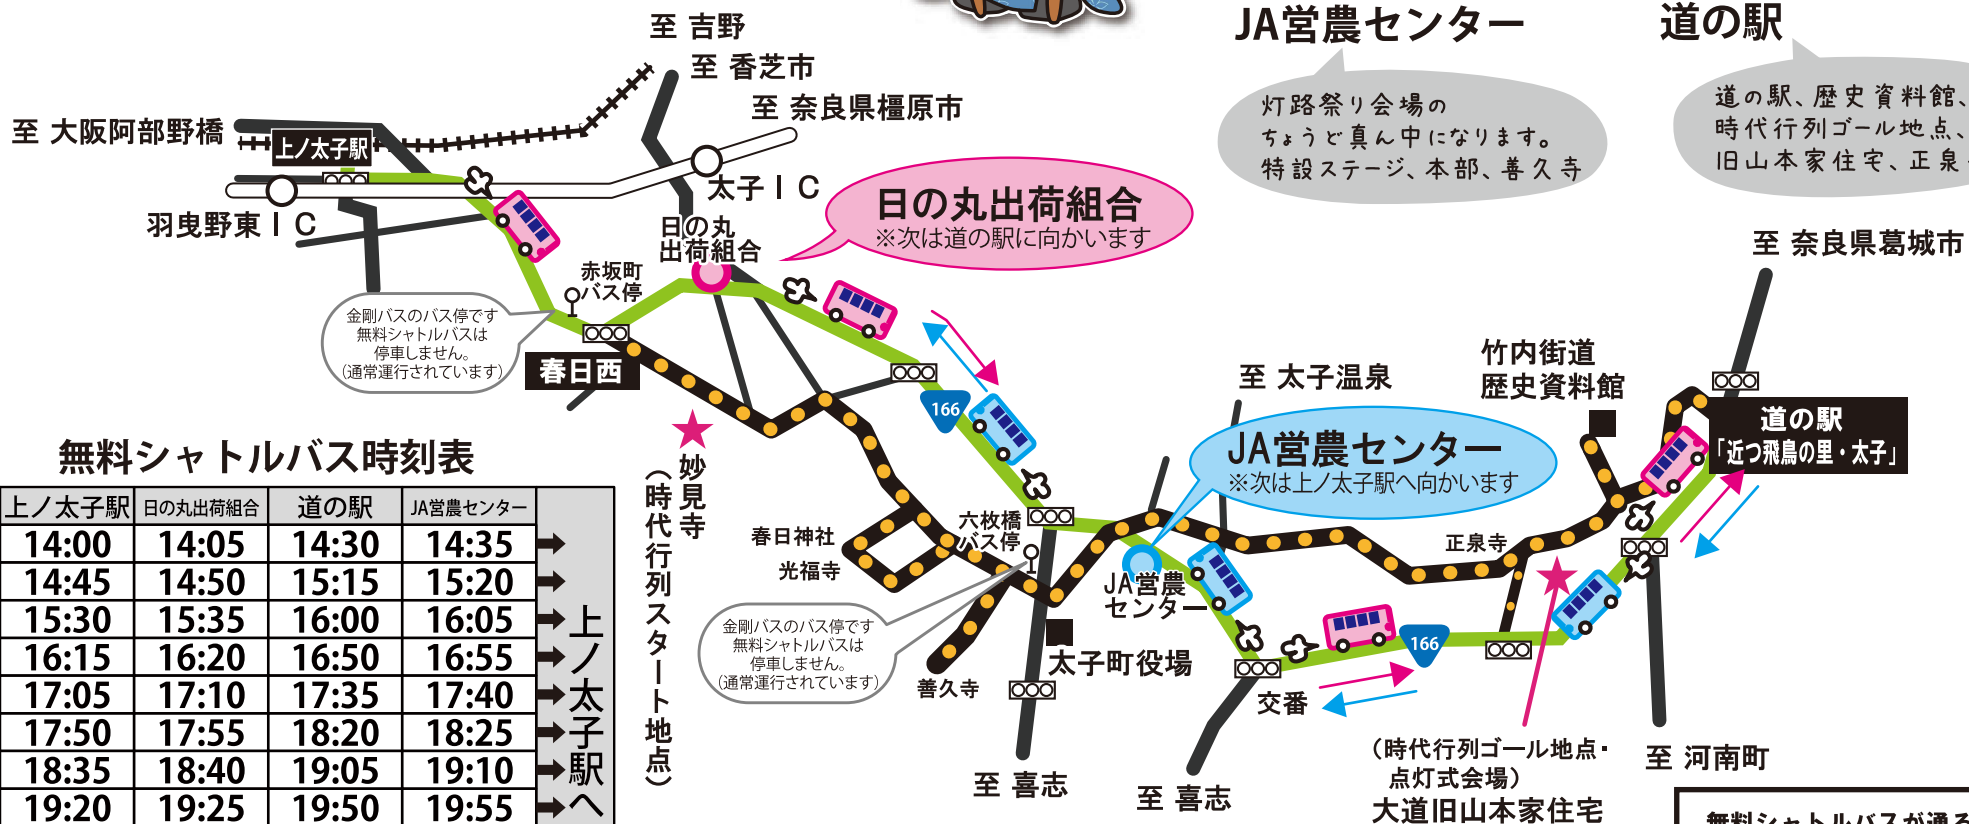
至 吉野
至 香芝市
至 奈良県橿原市
至 大阪阿部野橋
上ノ太子駅
羽曳野東ＩＣ
太子ＩＣ

JA営農センター
灯路祭り会場の
ちょうど真ん中になります。
特設ステージ、本部、善久寺

道の駅
道の駅、歴史資料館、
時代行列ゴール地点、
旧山本家住宅、正泉

日の丸出荷組合
※次は道の駅に向かいます

日の丸
出荷組合
赤坂町
バス停
金剛バスのバス停です
無料シャトルバスは
停車しません。
（通常運行されています）
春日西

至 奈良県葛城市
166
至 太子温泉
竹内街道
歴史資料館
道の駅
「近つ飛鳥の里・太子」

無料シャトルバス時刻表

| 上ノ太子駅 | 日の丸出荷組合 | 道の駅 | JA営農センター |
|---|---|---|---|
| 14:00 | 14:05 | 14:30 | 14:35 |
| 14:45 | 14:50 | 15:15 | 15:20 |
| 15:30 | 15:35 | 16:00 | 16:05 |
| 16:15 | 16:20 | 16:50 | 16:55 |
| 17:05 | 17:10 | 17:35 | 17:40 |
| 17:50 | 17:55 | 18:20 | 18:25 |
| 18:35 | 18:40 | 19:05 | 19:10 |
| 19:20 | 19:25 | 19:50 | 19:55 |

上ノ太子駅へ

妙見寺
（時代行列スタート地点）
春日神社
光福寺
六枚橋
バス停
JA営農センター
※次は上ノ太子駅へ向かいます
正泉寺
JA営農
センター
金剛バスのバス停です
無料シャトルバスは
停車しません。
（通常運行されています）
善久寺
太子町役場
166
交番
至 喜志
至 喜志
（時代行列ゴール地点・
点灯式会場）
大道旧山本家住宅
至 河南町
無料シャトルバスが通る